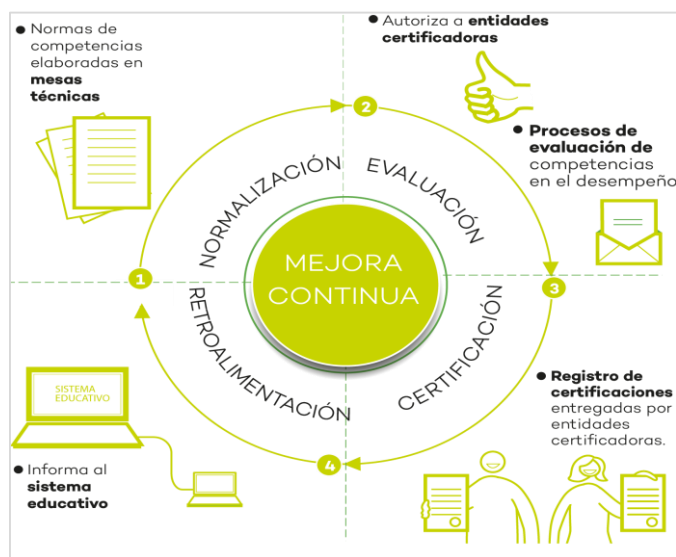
● Normas de competencias elaboradas en **mesas técnicas**

● Autoriza a **entidades certificadoras**

● **Procesos de evaluación de** competencias en el desempeño

2

NORMALIZACIÓN

EVALUACIÓN

1

MEJORA CONTINUA

3

RETROALIMENTACIÓN

CERTIFICACIÓN

SISTEMA EDUCATIVO

● **Registro de certificaciones** entregadas por entidades certificadoras.

● Informa al **sistema educativo**

4